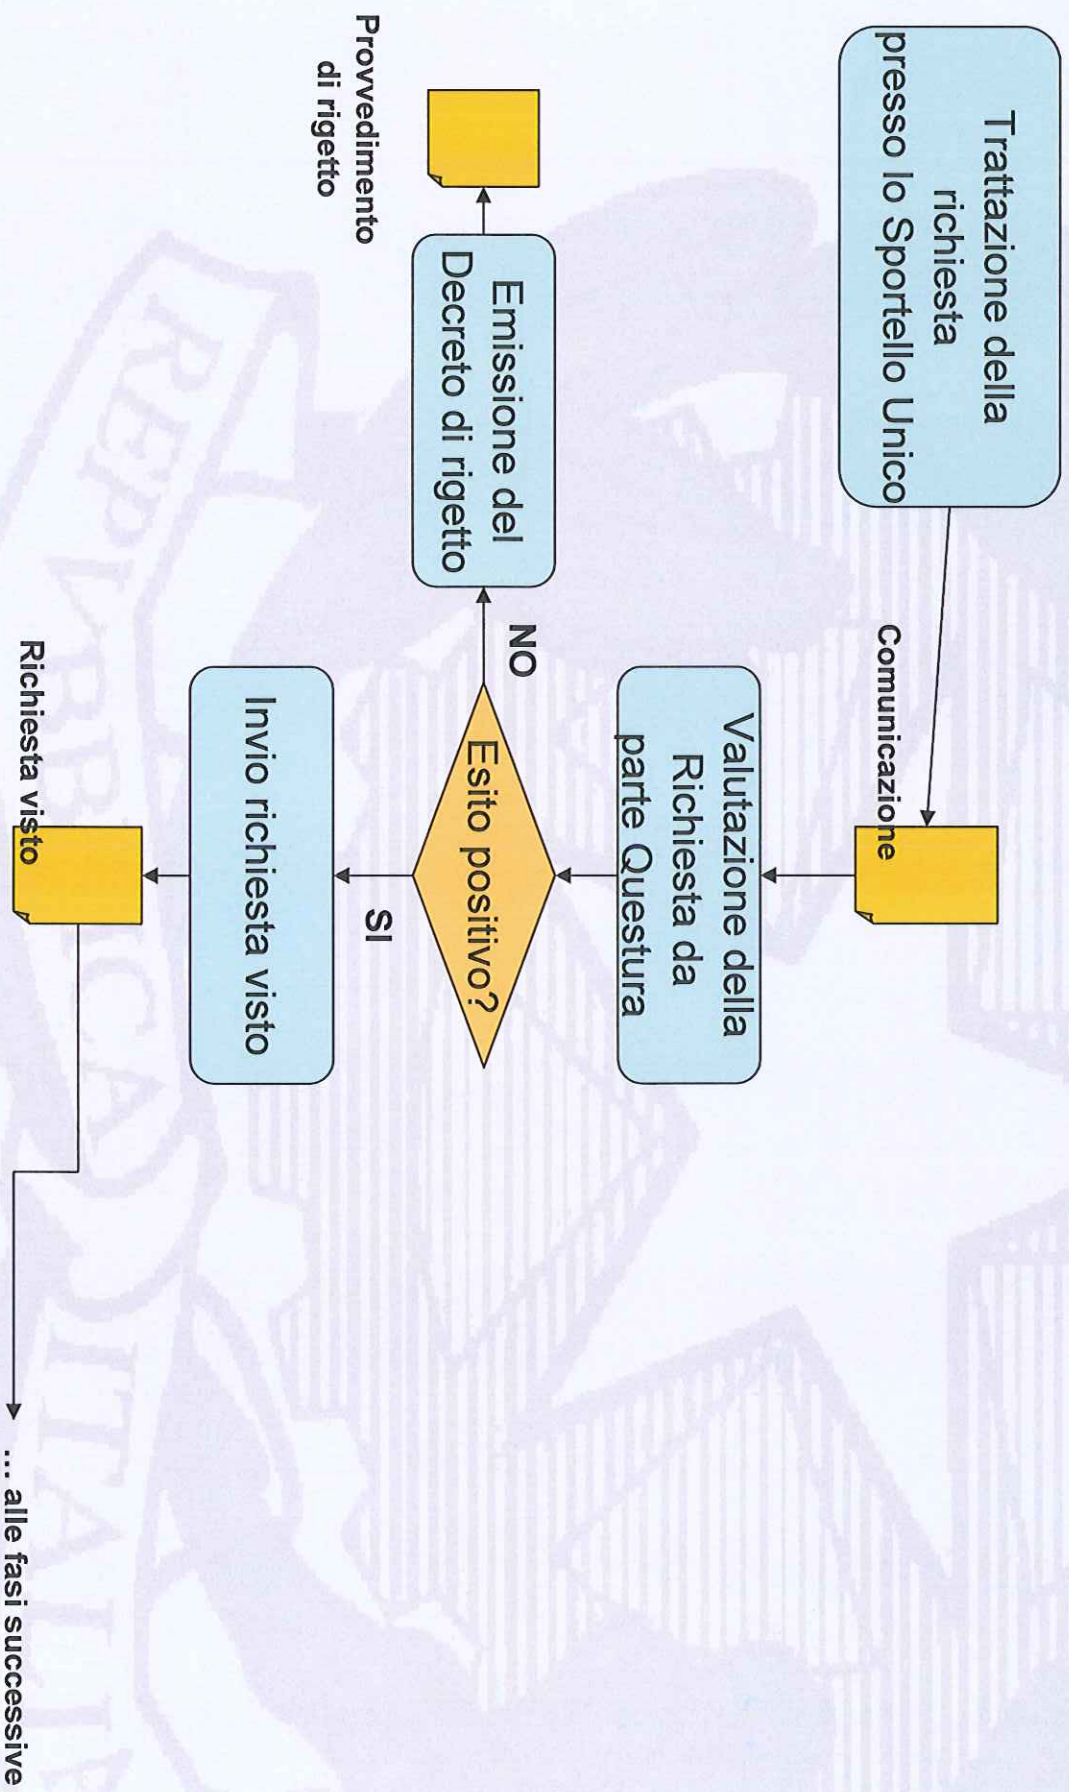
Trattazione della richiesta presso lo Sportello Unico

Comunicazione

Valutazione della Richiesta da parte Questura

Esito positivo?

NO

Emissione del Decreto di rigetto

Provvedimento di rigetto

SI

Invio richiesta visto

Richiesta visto

... alle fasi successive

REPVBBLICA ITALIANA